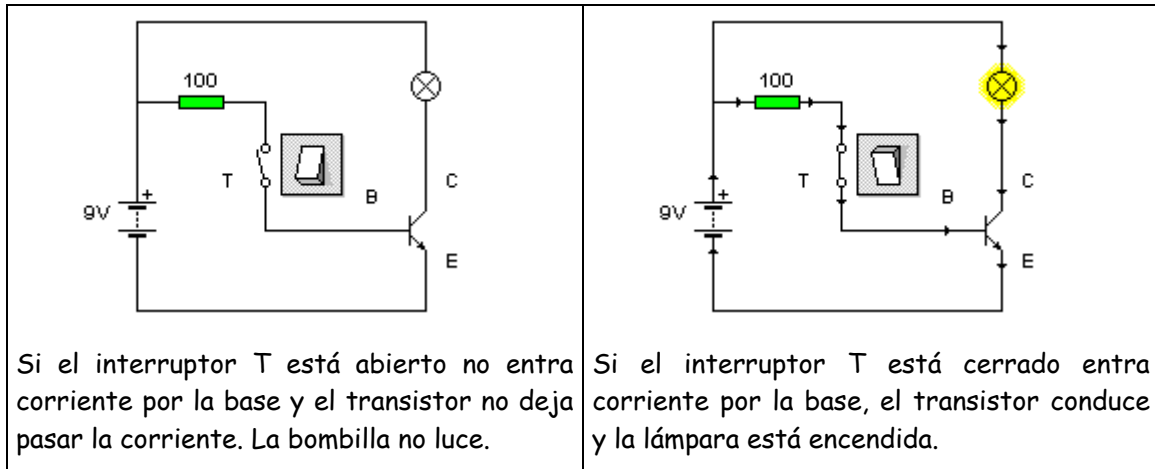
| 100, T, 9V, +, B, C, E | 100, T, 9V, +, B, C, E |
|---|---|
| Si el interruptor T está abierto no entra corriente por la base y el transistor no deja pasar la corriente. La bombilla no luce. | Si el interruptor T está cerrado entra corriente por la base, el transistor conduce y la lámpara está encendida. |